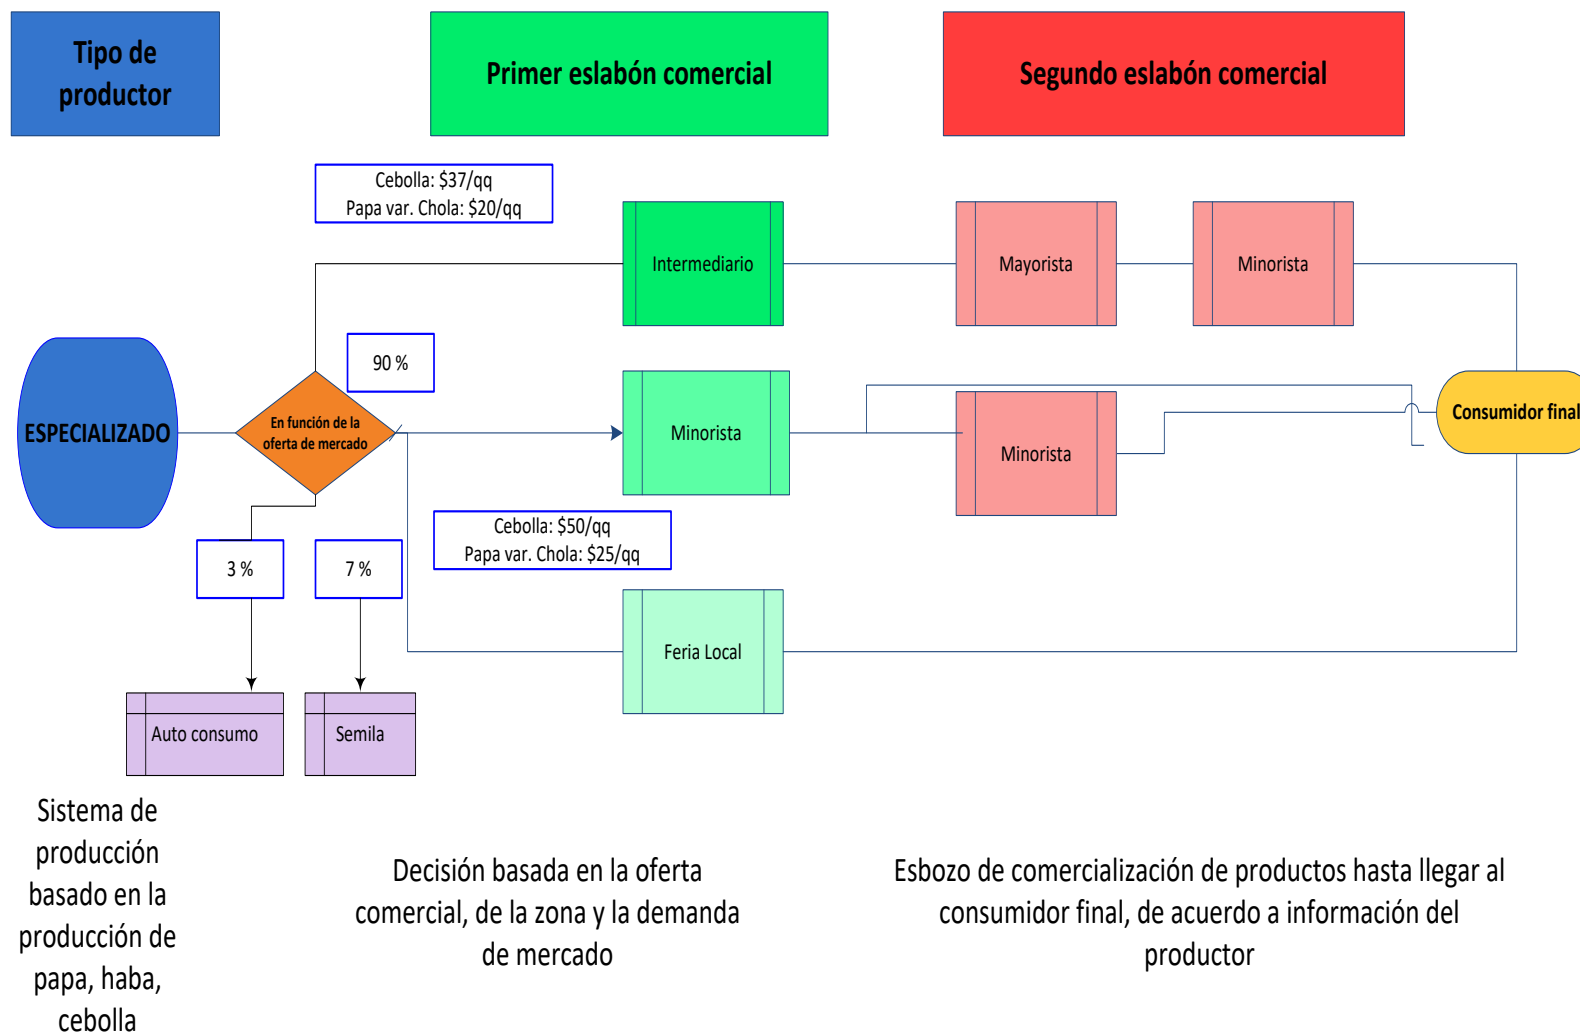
Tipo de productor

Primer eslabón comercial

Segundo eslabón comercial

Cebolla: \$37/qq
Papa var. Chola: \$20/qq

Intermediario

Mayorista

Minorista

90 %

ESPECIALIZADO

En función de la oferta de mercado

Minorista

Minorista

Consumidor final

Cebolla: \$50/qq
Papa var. Chola: \$25/qq

3 %

7 %

Feria Local

Auto consumo

Semila

Sistema de producción basado en la producción de papa, haba, cebolla

Decisión basada en la oferta comercial, de la zona y la demanda de mercado

Esbozo de comercialización de productos hasta llegar al consumidor final, de acuerdo a información del productor